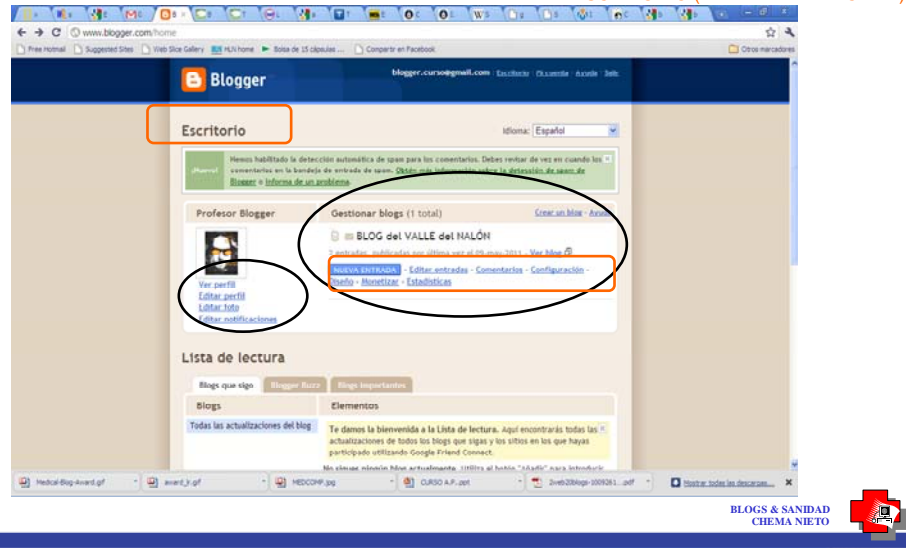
www.blogger.com/home

Free Hotmail | Suggested Sites | Web Slice Gallery | HLN home | Bolsa de 15 cápsulas ... | Compartir en Facebook | Otros marcadores

Blogger

blogger.curso@gmail.com | Escritorio | Mi cuenta | Ayuda | Salir

Escritorio

Idioma: Español

¡Nuevo! Hemos habilitado la detección automática de spam para los comentarios. Debes revisar de vez en cuando los comentarios en la bandeja de entrada de spam. Obtén más información sobre la detección de spam de Blogger o Informa de un problema.

Profesor Blogger

Ver perfil
Editar perfil
Editar foto
Editar notificaciones

Gestionar blogs (1 total)

Crear un blog · Ayuda

BLOG del VALLE del NALÓN

2 entradas, publicadas por última vez el 09 may 2011 – Ver blog

NUEVA ENTRADA · Editar entradas · Comentarios · Configuración · Diseño · Monetizar · Estadísticas

Lista de lectura

Blogs que sigo | Blogger Buzz | Blogs importantes

Blogs | Elementos

Todas las actualizaciones del blog

Te damos la bienvenida a la Lista de lectura. Aquí encontrarás todas las actualizaciones de todos los blogs que sigas y los sitios en los que hayas participado utilizando Google Friend Connect.

No sigues ningún blog actualmente. Utiliza el botón "Añadir" para introducir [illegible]

Medical-Blog-Award.gif | award_lr.gif | MEDCOMP.jpg | CURSO A.P..ppt | 2web20blogs-100926...pdf | Mostrar todas las descargas...

BLOGS & SANIDAD
CHEMA NIETO